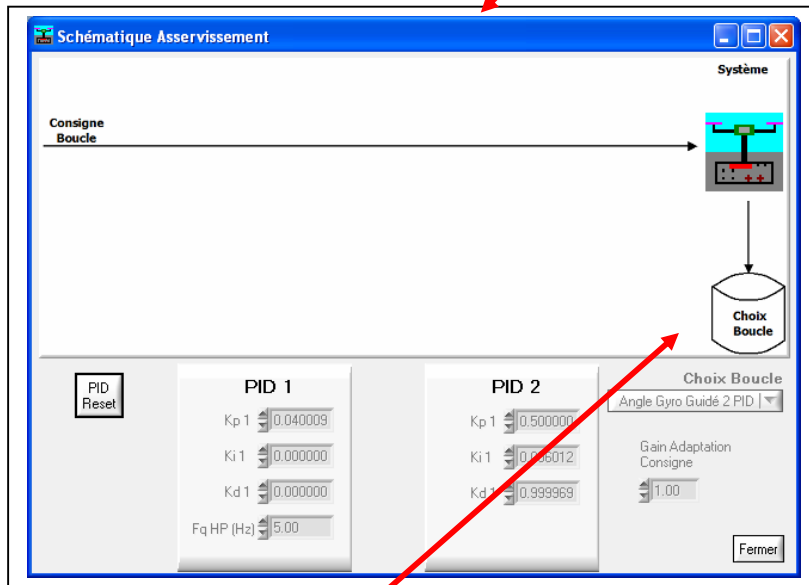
Schématique Asservissement

Système

Consigne
Boucle

Choix
Boucle

PID
Reset

PID 1

Kp 1 0.040009

Ki 1 0.000000

Kd 1 0.000000

Fq HP (Hz) 5.00

PID 2

Kp 1 0.500000

Ki 1 0.006012

Kd 1 0.999969

Choix Boucle

Angle Gyro Guidé 2 PID

Gain Adaptation
Consigne

1.00

Fermer